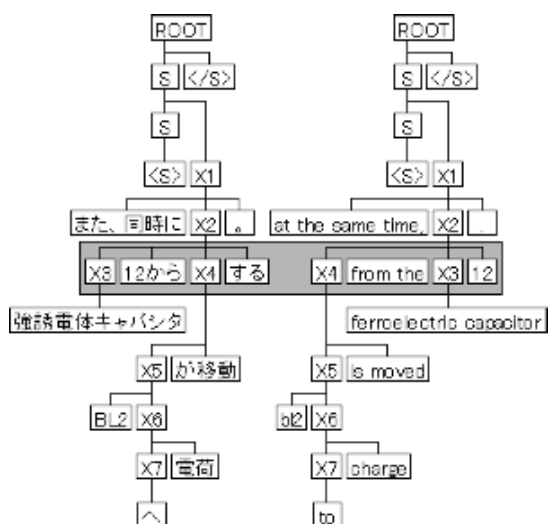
ROOT
S
</S>
S
<S>
X1
また、同時に
X2
。
X3
12から
X4
する
強誘電体キャパシタ
X5
が移動
BL2
X6
X7
電荷
へ

ROOT
S
</S>
S
<S>
X1
at the same time,
X2
.
X4
from the
X3
12
ferroelectric capacitor
X5
is moved
bl2
X6
X7
charge
to